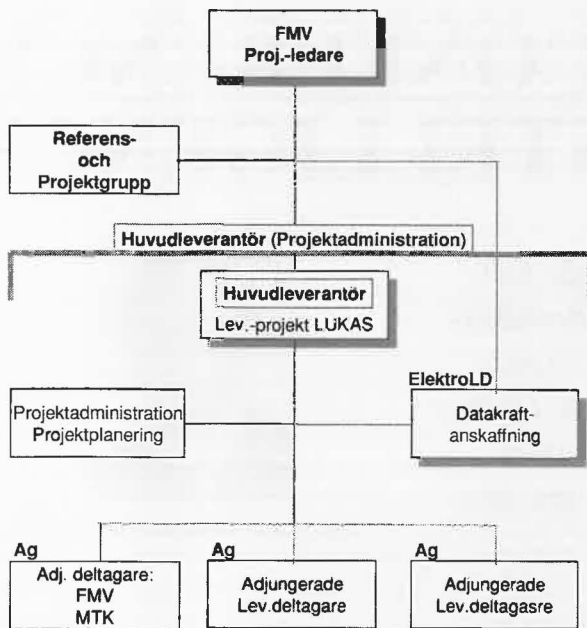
FMV
Proj.-ledare

Referens-
och
Projektgrupp

Huvudleverantör (Projektadministration)

Huvudleverantör
Lev.-projekt LUKAS

Projektadministration
Projektplanering

ElektroLD
Datakraft-
anskaffning

Ag
Adj. deltagare:
FMV
MTK

Ag
Adjungerade
Lev.deltagare

Ag
Adjungerade
Lev.deltagasre